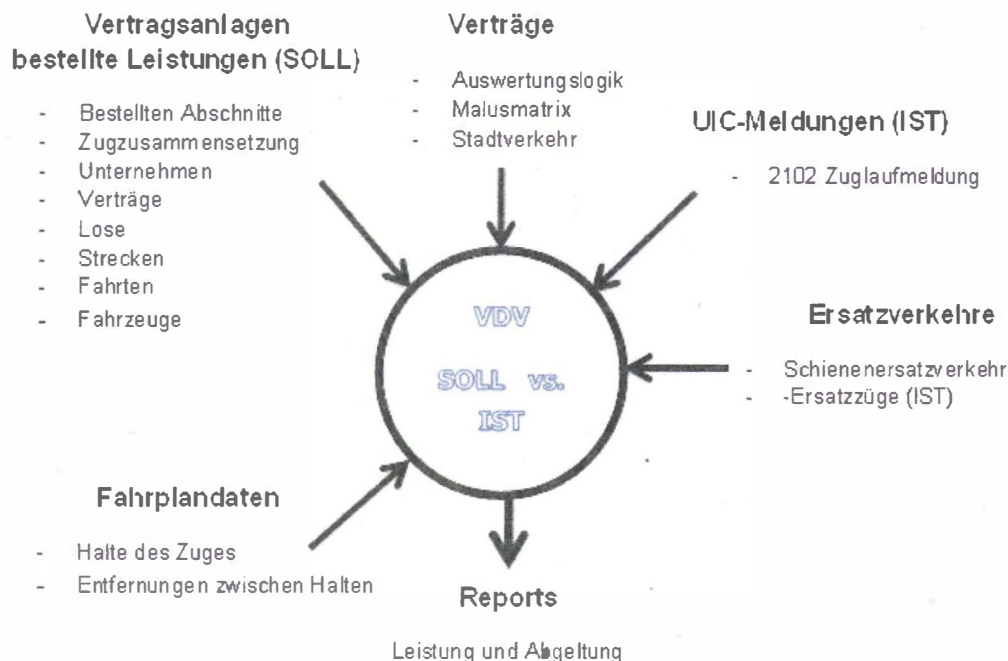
Vertragsanlagen
bestellte Leistungen (SOLL)

- Bestellten Abschnitte
- Zugzusammensetzung
- Unternehmen
- Verträge
- Lose
- Strecken
- Fahrten
- Fahrzeuge

Verträge

- Auswertungslogik
- Malusmatrix
- Stadtverkehr

UIC-Meldungen (IST)

- 2102 Zuglaufmeldung

VDV

SOLL vs. IST

Ersatzverkehre

- Schienenersatzverkehr
- -Ersatzzüge (IST)

Fahrplandaten

- Halte des Zuges
- Entfernungen zwischen Halten

Reports

Leistung und Abgeltung